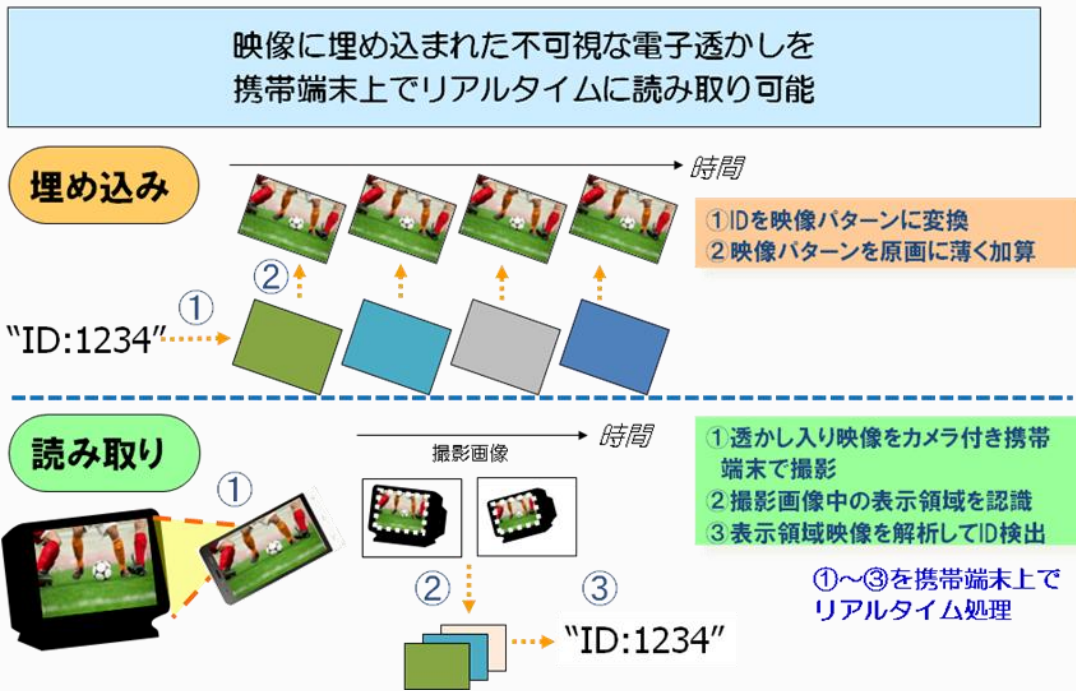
映像に埋め込まれた不可視な電子透かしを
携帯端末上でリアルタイムに読み取り可能

埋め込み

時間

①IDを映像パターンに変換
②映像パターンを原画に薄く加算

②

①

"ID:1234"

読み取り

時間

撮影画像

①透かし入り映像をカメラ付き携帯端末で撮影
②撮影画像中の表示領域を認識
③表示領域映像を解析してID検出

①

②

③

"ID:1234"

①～③を携帯端末上でリアルタイム処理